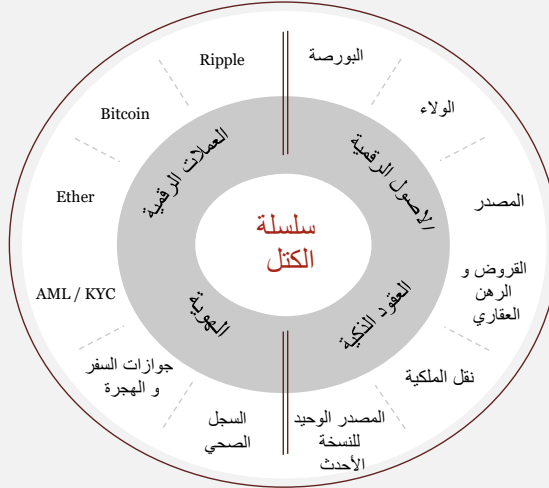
سلسلة الكتل

العملات الرقمية
الأصول الرقمية
الهوية
العقود الذكية

Ripple
Bitcoin
Ether
AML / KYC
جوازات السفر و الهجرة
السجل الصحي
المصدر الوحيد للنسخة الأحدث
نقل الملكية
القروض و الرهن العقاري
المصدر
الولاء
البورصة